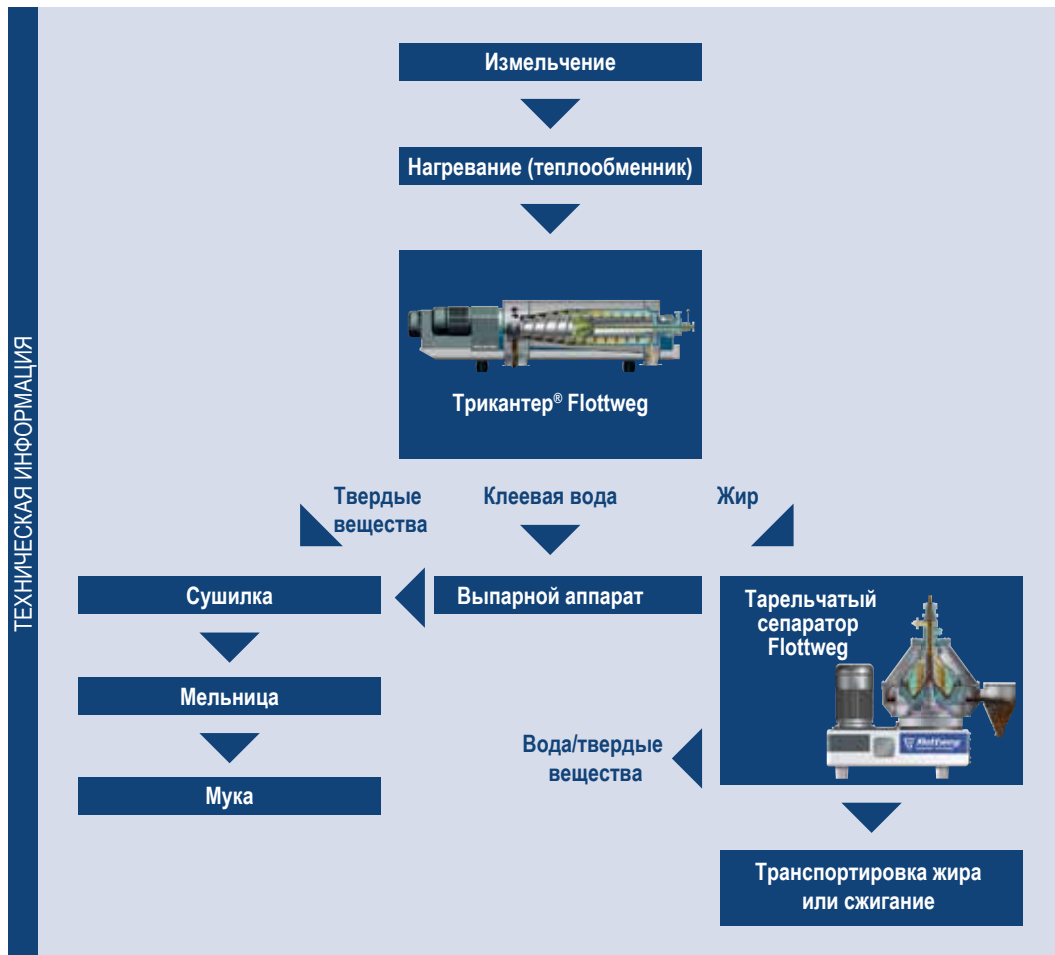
ТЕХНИЧЕСКАЯ ИНФОРМАЦИЯ

Измельчение

Нагревание (теплообменник)

Трикантер® Flottweg

Твердые вещества

Клеевая вода

Жир

Сушилка

Выпарной аппарат

Тарельчатый сепаратор Flottweg

Flottweg

Мельница

Мука

Вода/твердые вещества

Транспортировка жира или сжигание